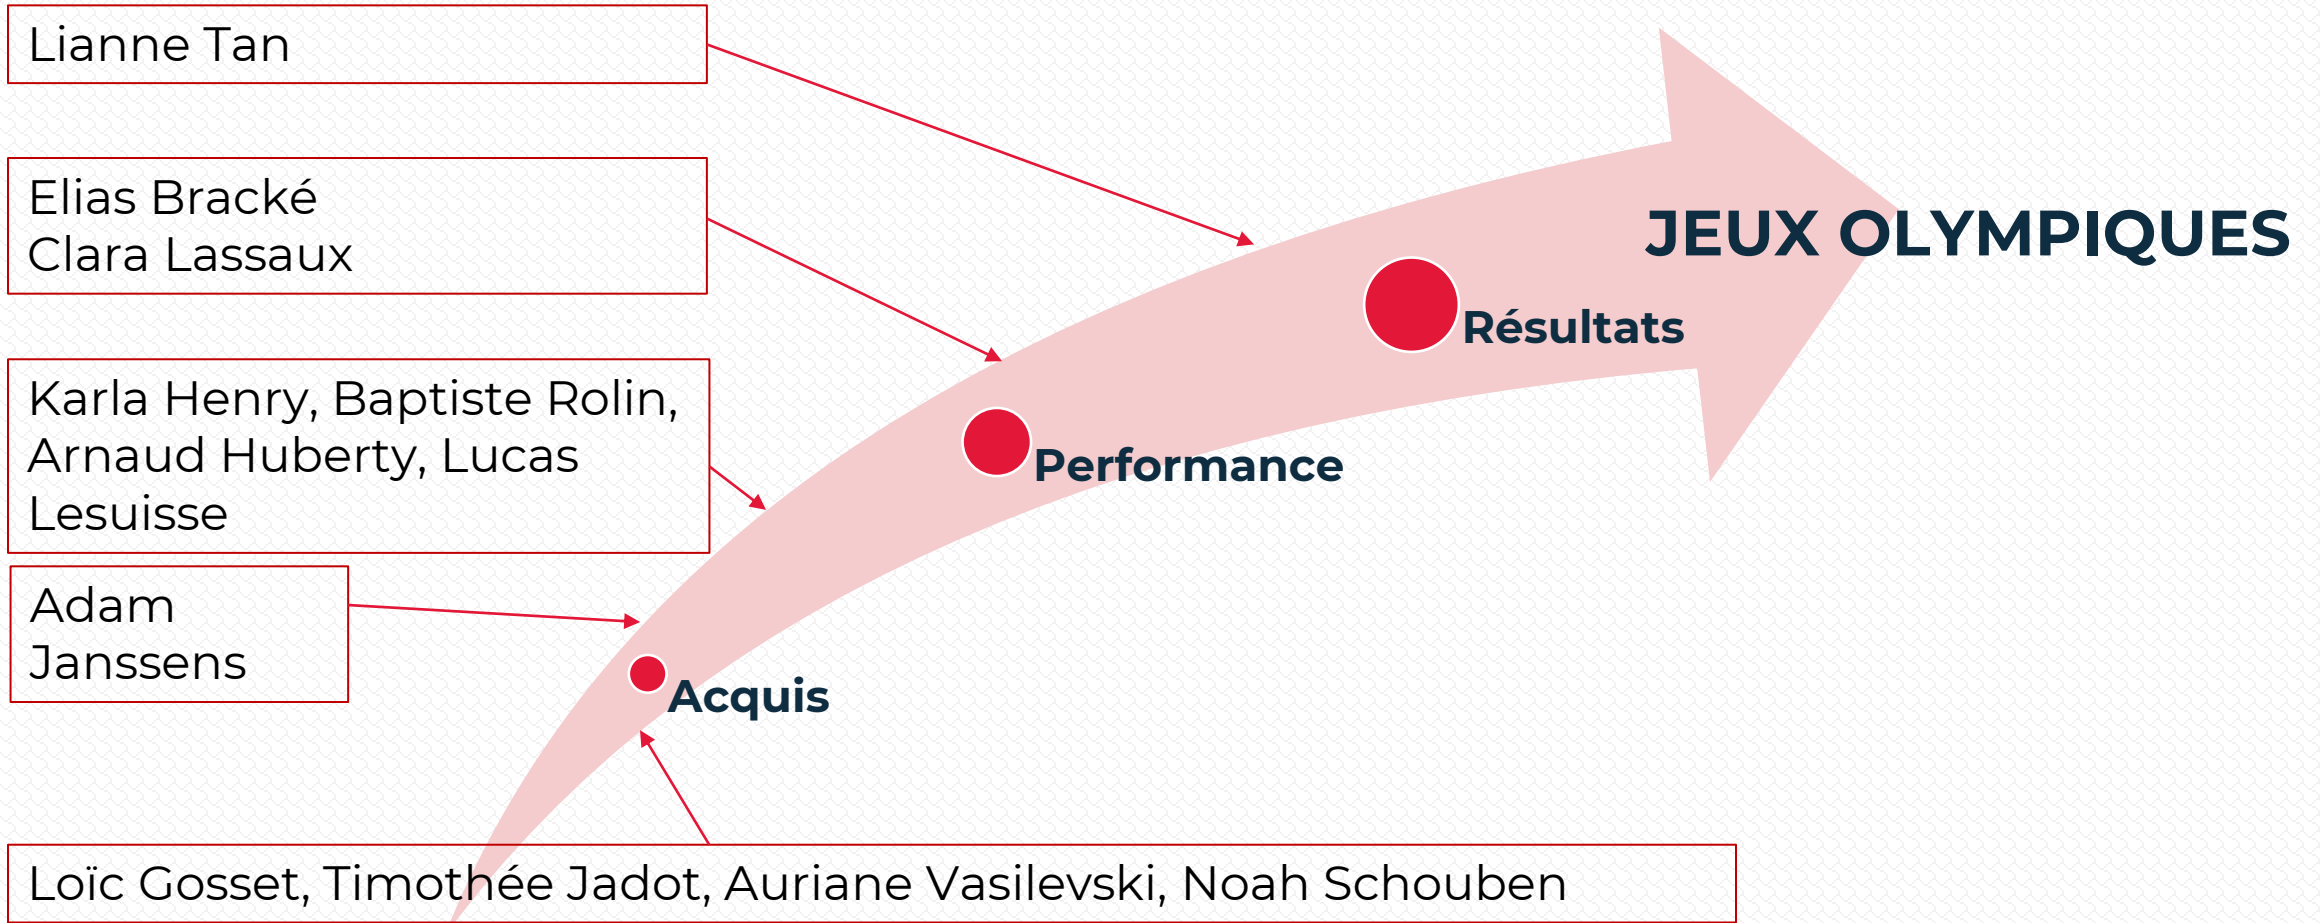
Lianne Tan

Elias Bracké
Clara Lassaux

Karla Henry, Baptiste Rolin, Arnaud Huberty, Lucas Lesuisse

Adam Janssens

JEUX OLYMPIQUES

Résultats

Performance

Acquis

Loïc Gosset, Timothée Jadot, Auriane Vasilevski, Noah Schouben